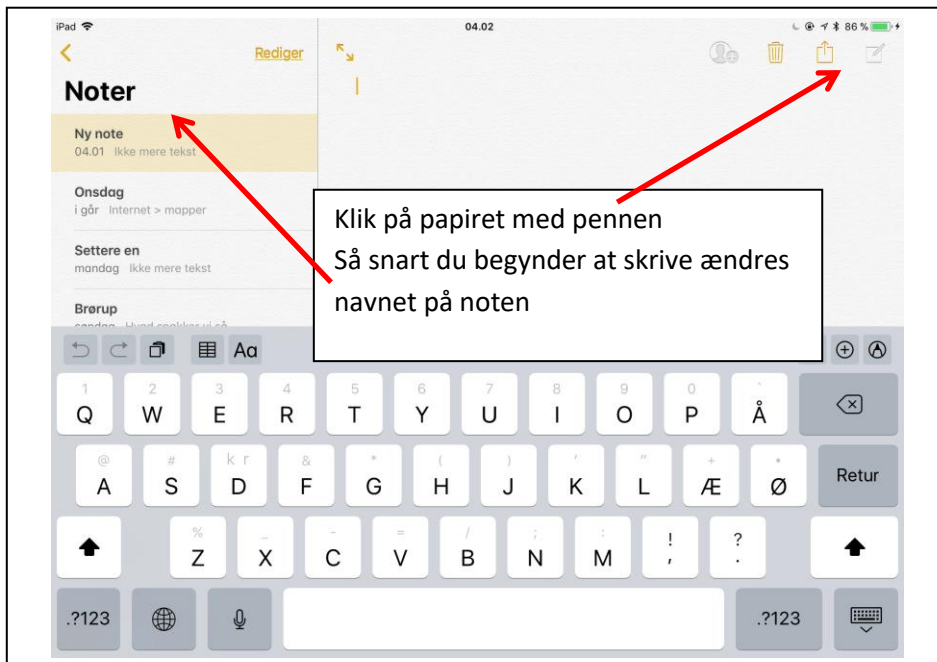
iPad
04.02
86 %

Rediger

Noter

Ny note
04.01 Ikke mere tekst

Onsdag
i går Internet > mapper

Settere en
mandag Ikke mere tekst

Brørup
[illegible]

Klik på papiret med pennen
Så snart du begynder at skrive ændres navnet på noten

Aa

1 Q 2 W 3 E 4 R 5 T 6 Y 7 U 8 I 9 O 0 P Å

@ A # S kr D & F * G ( H ) J ' K " L + Æ • Ø

Retur

% Z _ X - C = V / B ; N : M ! , ? .

.?123

.?123